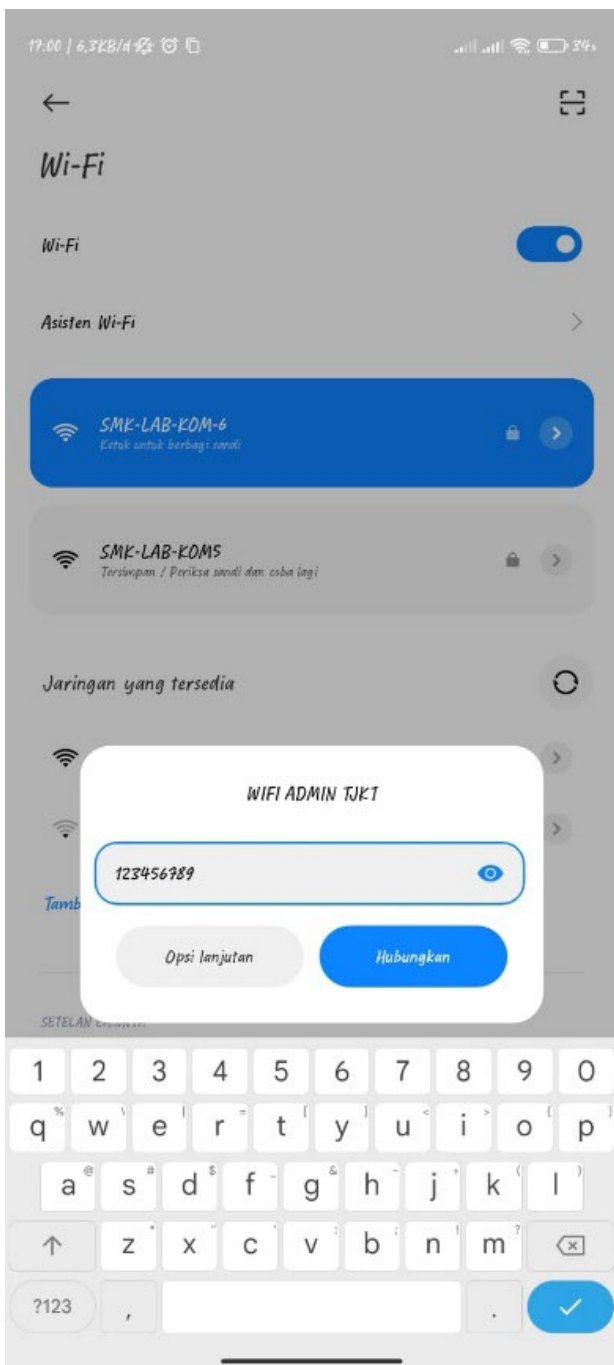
17:00 | 6,3KB/d

34

←

Wi-Fi

Wi-Fi

Asisten Wi-Fi

SMK-LAB-KOM-6
Ketuk untuk berbagi sandi

SMK-LAB-KOM5
Tersimpan / Periksa sandi dan coba lagi

Jaringan yang tersedia

Tamb

SETELAN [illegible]

WIFI ADMIN TJKT

123456789

Opsi lanjutan

Hubungkan

1 2 3 4 5 6 7 8 9 0

q % w \ e | r = t [ y ] u < i > o { p }

a @ s # d $ f - g & h - j + k ( l )

z * x " c ' v : b ; n ! m ?

?123 , .